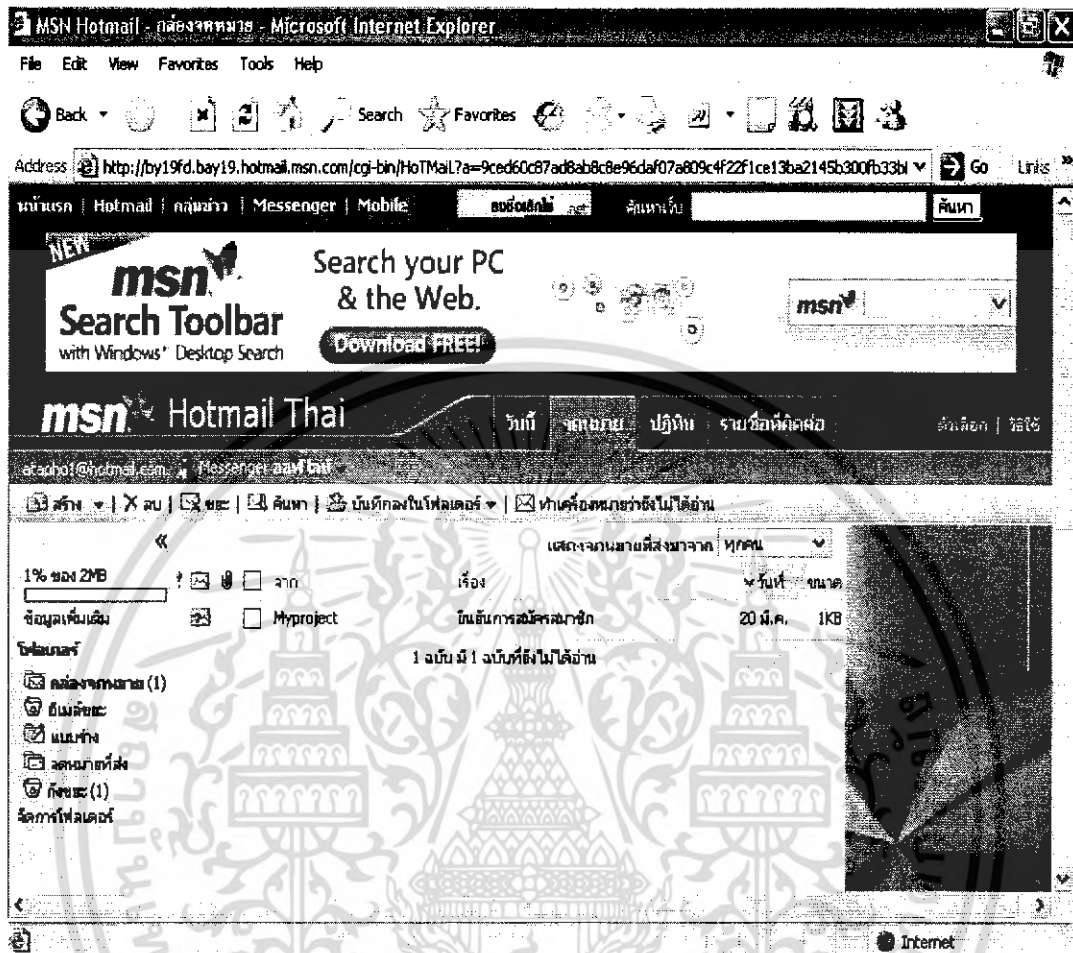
MSN Hotmail - กล่องจดหมาย - Microsoft Internet Explorer

File Edit View Favorites Tools Help

Back Search Favorites

Address http://by19fd.bay19.hotmail.msn.com/cgi-bin/HoTMail?a=9ced60c87ad8ab8c8e96daf07a809c4f22f1ce13ba2145b300fb33bl Go Links

หน้าแรก | Hotmail | กลุ่มข่าว | Messenger | Mobile จดชื่อเล่นใหม่ .net ค้นหาเว็บ ค้นหา

NEW msn Search Toolbar with Windows' Desktop Search

Search your PC & the Web.

Download FREE!

msn

msn Hotmail Thai

วันนี้ จดหมาย ปฏิทิน รายชื่อผู้ติดต่อ ตัวเลือก | วิธีใช้

atapho1@hotmail.com Messenger ลงชื่อเข้าใช้

สร้าง | ลบ | ขยะ | ค้นหา | บันทึกลงในโฟลเดอร์ | ทำเครื่องหมายว่ายังไม่ได้อ่าน

แสดงจดหมายที่ส่งมาจาก ทุกคน

1% ของ 2MB

จาก เรื่อง วันที่ ขนาด

ข้อมูลเพิ่มเติม

Myproject ยืนยันการสมัครสมาชิก 20 มี.ค. 1KB

โฟลเดอร์

1 ฉบับ มี 1 ฉบับที่ยังไม่ได้อ่าน

กล่องจดหมาย (1)

อีเมลขยะ

แบบร่าง

จดหมายที่ส่ง

ถังขยะ (1)

จัดการโฟลเดอร์

Internet